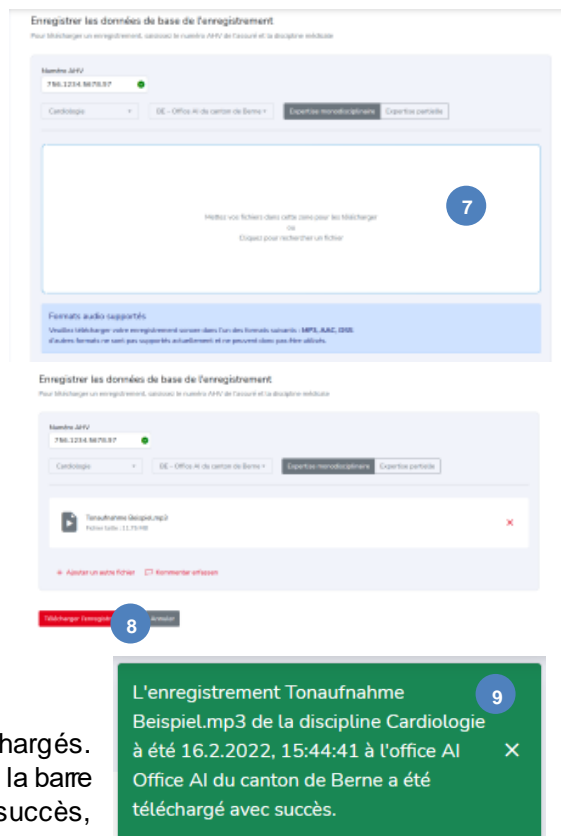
Enregistrer les données de base de l'enregistrement

Pour télécharger un enregistrement, saisissez le numéro AHV de l'assuré et la discipline médicale

Numéro AHV
756.1234.5678.97

Cardiologie

OE - Office AI du canton de Berne

Expertise monodisciplinaire | Expertise partielle

Mettez vos fichiers dans cette zone pour les télécharger
ou
Cliquez pour rechercher un fichier

7

Formats audio supportés
Veuillez télécharger votre enregistrement sonore dans l'un des formats suivants : MP3, AAC, OGG
d'autres formats ne sont pas supportés actuellement et ne peuvent donc pas être utilisés.

Enregistrer les données de base de l'enregistrement

Pour télécharger un enregistrement, saisissez le numéro AHV de l'assuré et la discipline médicale

Numéro AHV
756.1234.5678.97

Cardiologie

OE - Office AI du canton de Berne

Expertise monodisciplinaire | Expertise partielle

Tonaufnahme Beispiel.mp3
Fichier taille : 11.75 MB

×

+ Ajouter un autre fichier   Kommentar erfassen

Télécharger l'enregis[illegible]

8

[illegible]nnuler

L'enregistrement Tonaufnahme Beispiel.mp3 de la discipline Cardiologie à été 16.2.2022, 15:44:41 à l'office AI Office AI du canton de Berne a été téléchargé avec succès.

9

×

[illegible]hargés.
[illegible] la barre
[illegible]succès,